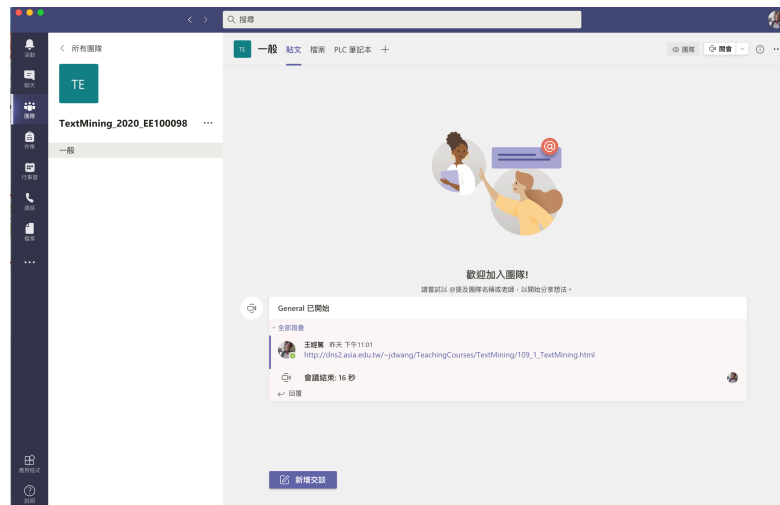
搜尋

活動
聊天
團隊
作業
行事曆
通話
檔案
...
應用程式
說明

< 所有團隊

TE

TextMining_2020_EE100098 ...

一般

TE 一般 貼文 檔案 PLC 筆記本 +

團隊 開會

歡迎加入團隊!
請嘗試以 @提及團隊名稱或老師，以開始分享想法。

General 已開始

全部摺疊

王經篤 昨天 下午11:01
http://dns2.asia.edu.tw/~jdwang/TeachingCourses/TextMining/109_1_TextMining.html

會議結束: 16 秒

回覆

新增交談